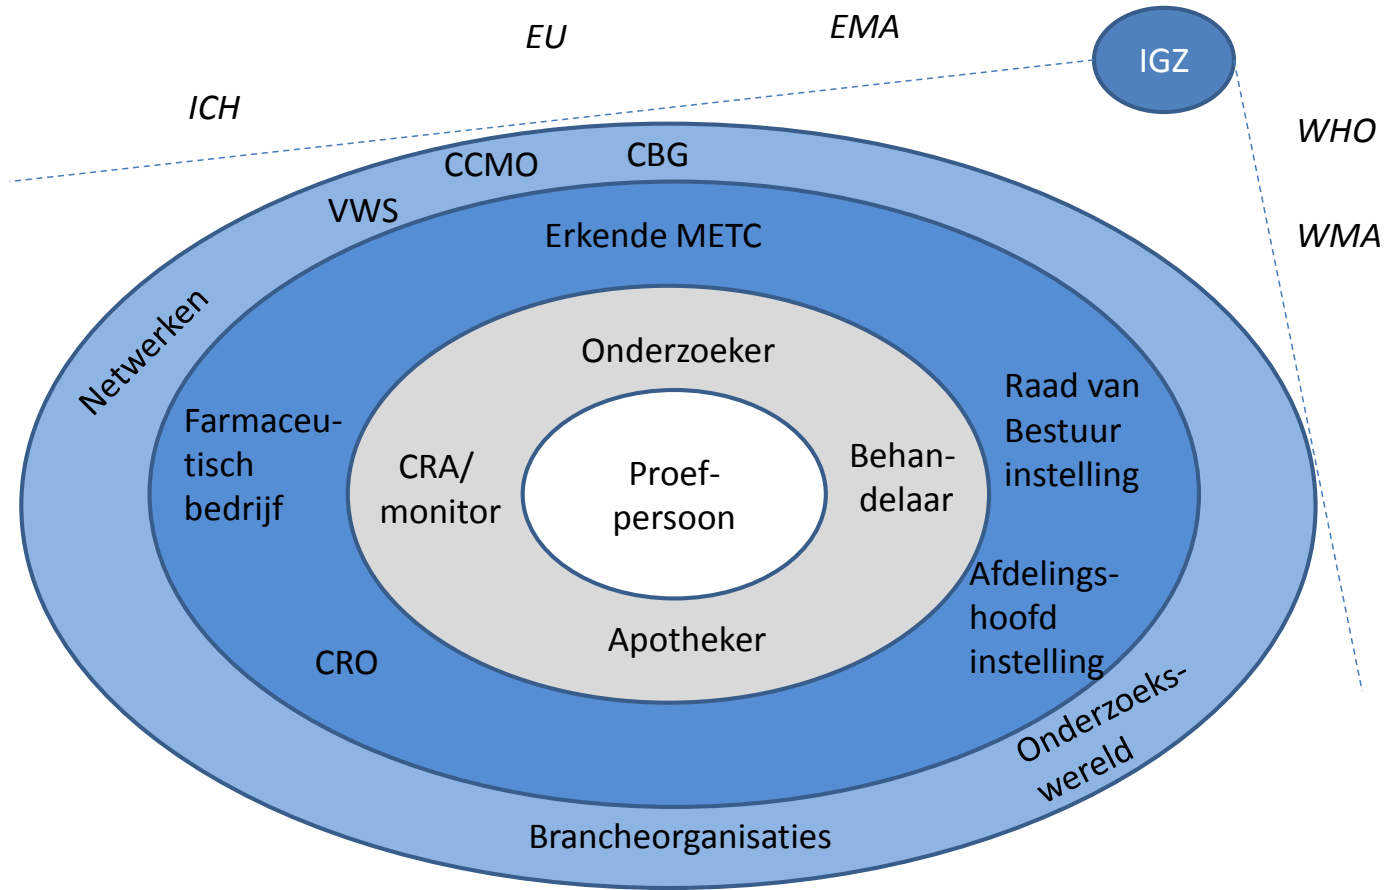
EU

EMA

IGZ

ICH

WHO

WMA

CCMO

CBG

VWS

Erkende METC

Netwerken

Onderzoeker

Raad van Bestuur instelling

Farmaceutisch bedrijf

CRA/ monitor

Proefpersoon

Behandelaar

Afdelingshoofd instelling

Apotheker

CRO

Onderzoekswereld

Brancheorganisaties